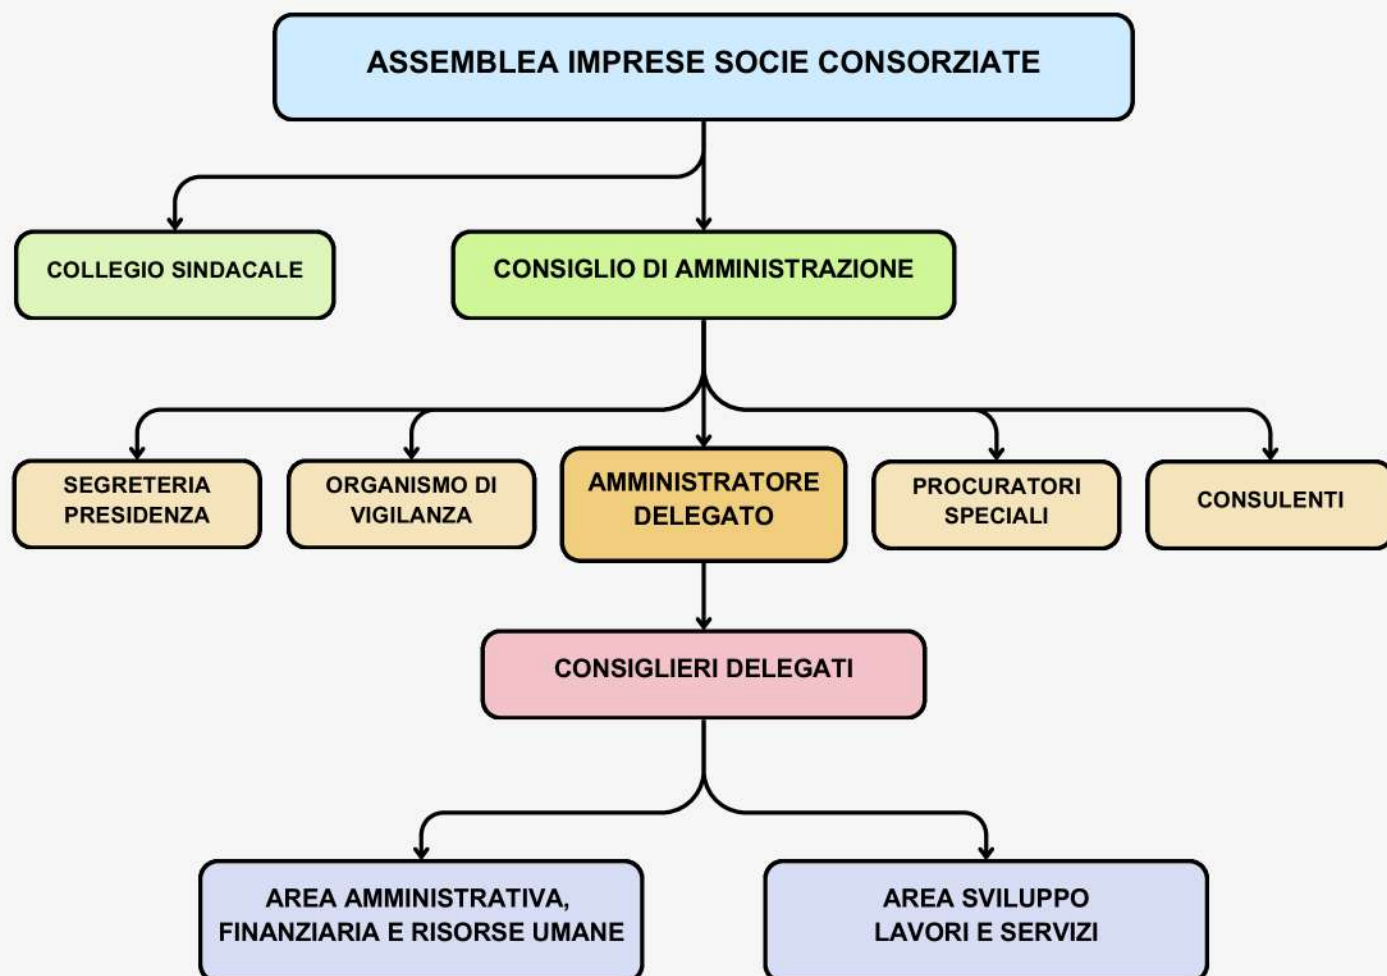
ASSEMBLEA IMPRESE SOCIE CONSORZIATE

COLLEGIO SINDACALE

CONSIGLIO DI AMMINISTRAZIONE

SEGRETERIA PRESIDENZA

ORGANISMO DI VIGILANZA

AMMINISTRATORE DELEGATO

PROCURATORI SPECIALI

CONSULENTI

CONSIGLIERI DELEGATI

AREA AMMINISTRATIVA, FINANZIARIA E RISORSE UMANE

AREA SVILUPPO LAVORI E SERVIZI